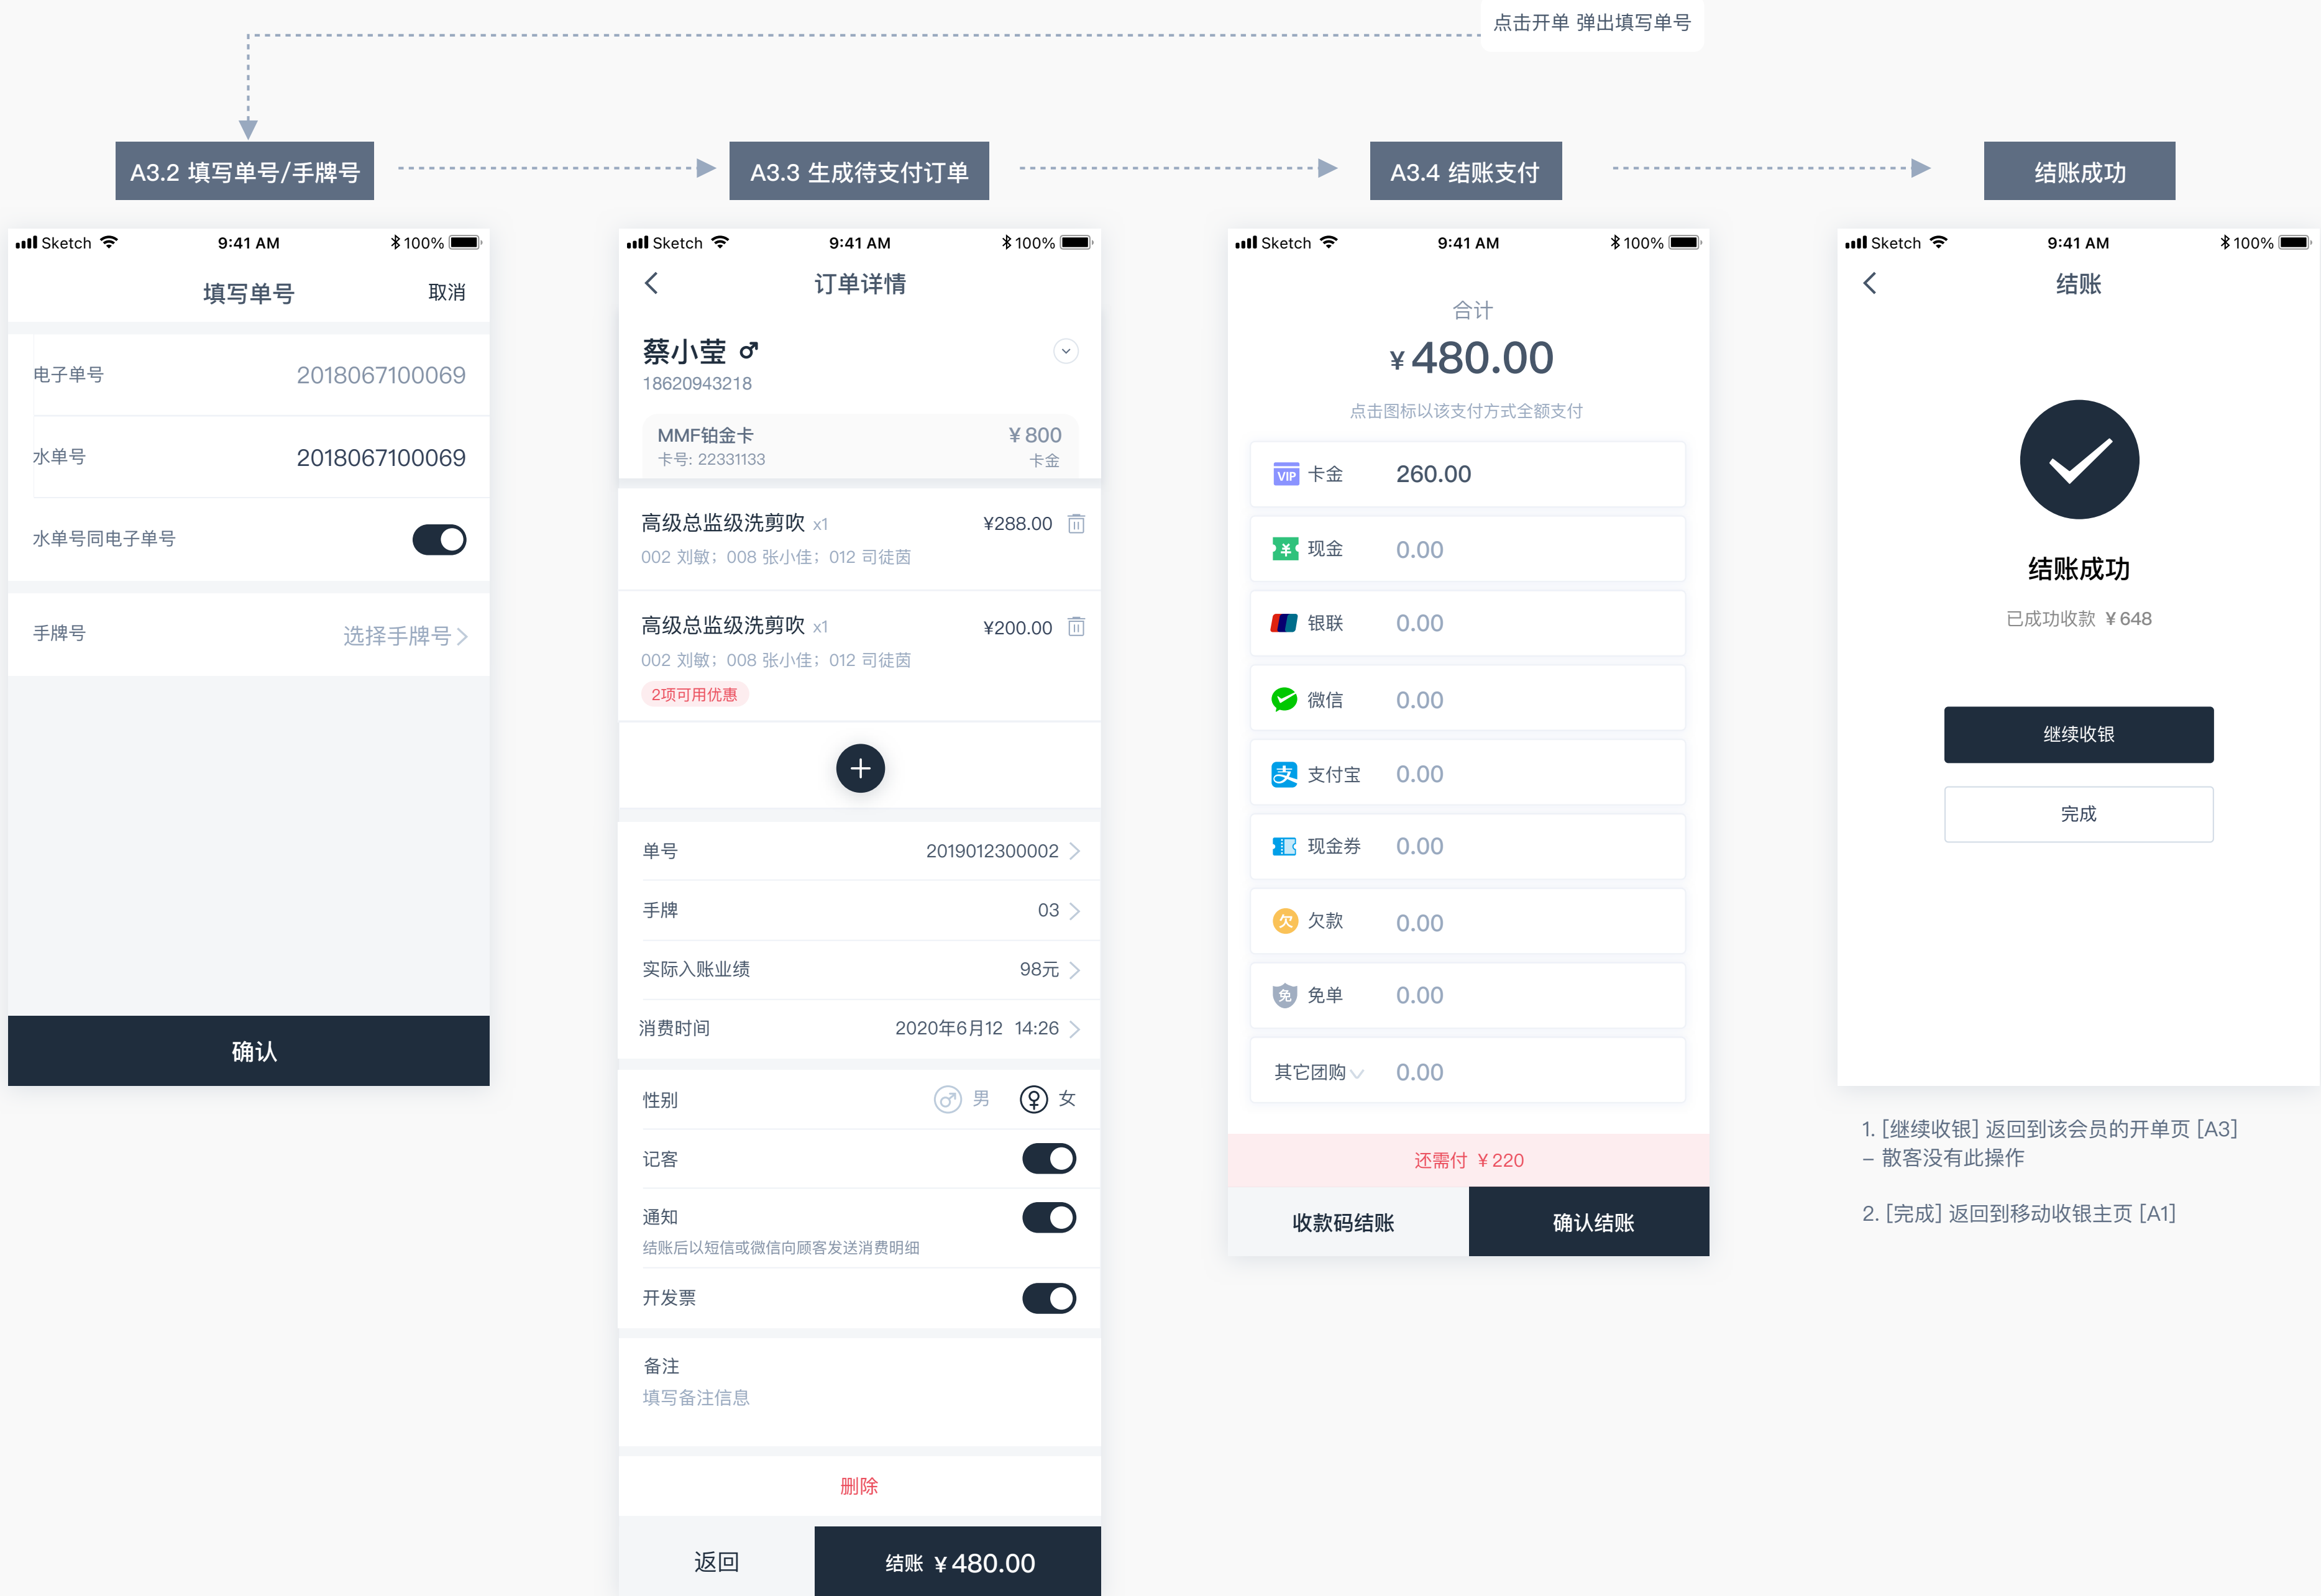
点击开单 弹出填写单号

A3.2 填写单号/手牌号

A3.3 生成待支付订单

A3.4 结账支付

结账成功

Sketch 9:41 AM 100%

填写单号 取消

电子单号 2018067100069

水单号 2018067100069

水单号同电子单号

手牌号 选择手牌号 >

确认

Sketch 9:41 AM 100%

订单详情

蔡小莹 ♂
18620943218

MMF铂金卡 ¥800
卡号: 22331133 卡金

高级总监级洗剪吹 x1 ¥288.00
002 刘敏; 008 张小佳; 012 司徒茵

高级总监级洗剪吹 x1 ¥200.00
002 刘敏; 008 张小佳; 012 司徒茵
2项可用优惠

+

单号 2019012300002 >

手牌 03 >

实际入账业绩 98元 >

消费时间 2020年6月12 14:26 >

性别 男 女

记客

通知
结账后以短信或微信向顾客发送消费明细

开发票

备注
填写备注信息

删除

返回

结账 ¥480.00

Sketch 9:41 AM 100%

合计
¥480.00
点击图标以该支付方式全额支付

VIP 卡金 260.00

现金 0.00

银联 0.00

微信 0.00

支付宝 0.00

现金券 0.00

欠 欠款 0.00

免 免单 0.00

其它团购 0.00

还需付 ¥220

收款码结账

确认结账

Sketch 9:41 AM 100%

结账

结账成功
已成功收款 ¥648

继续收银

完成

1. [继续收银] 返回到该会员的开单页 [A3]
– 散客没有此操作

2. [完成] 返回到移动收银主页 [A1]